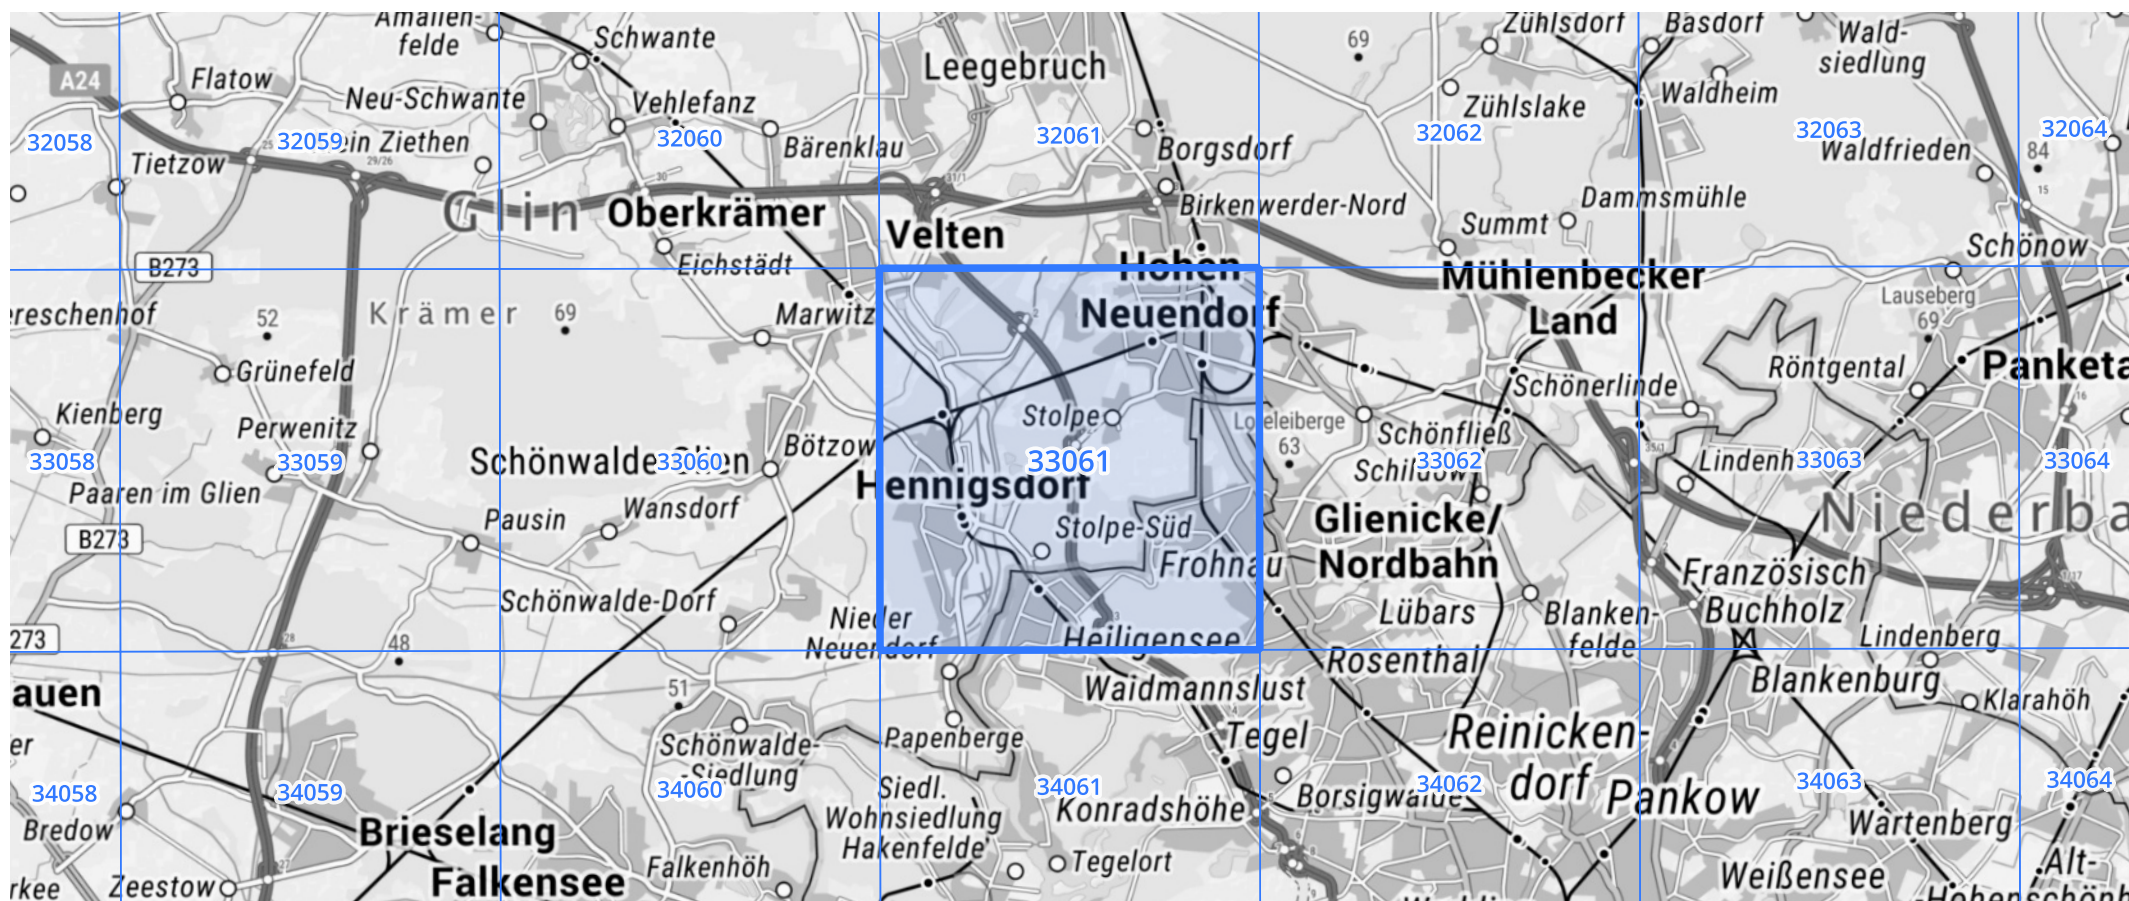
A24
Amalienfelde
Schwante
Flatow
Neu-Schwante
Vehlefanz
Leegebruch
69
Zühlsdorf
Basdorf
Wald-siedlung
Waldheim
Zühlslake
32058
32059
Ziethen
32060
Bärenklau
32061
Borgsdorf
32062
32063
Waldfrieden
32064
84
Tietzow
Glin
Oberkrämer
Velten
Birkenwerder-Nord
Dammsmühle
Summt
Schönow
B273
Eichstädt
Hohen
Neuendorf
Mühlenbecker Land
Lauseberg 69
Krämer
69
52
Marwitz
eschenhof
Grünefeld
Röntgental
Panketa
Schönerlinde
Kienberg
Perwenitz
Stolpe
Loseleiberge 63
Schönfließ
33058
33059
Schönwalde-Glien
33060
Bötzow
33061
Hennigsdorf
Schildow
33062
Lindenhof
33063
33064
Paaren im Glien
Pausin
Wansdorf
Stolpe-Süd
Glienicke/ Nordbahn
Niederba
B273
Frohnau
Französisch Buchholz
Schönwalde-Dorf
Nieder Neuendorf
Lübars
Blankenfelde
Lindenberg
273
48
Heiligensee
Rosenthal
Blankenburg
Klarahöh
auen
51
Waidmannslust
Schönwalde-Siedlung
Papenberge
Tegel
Reinickendorf
er
34058
34059
34060
Siedl. Wohnsiedlung Hakenfelde
34061
Konradshöhe
Borsigwalde
34062
Pankow
34063
34064
Bredow
Brieselang
Wartenberg
Falkenhöh
Tegelort
Alt-Hohenschönh
rkee
Zeestow
Falkensee
Weißensee